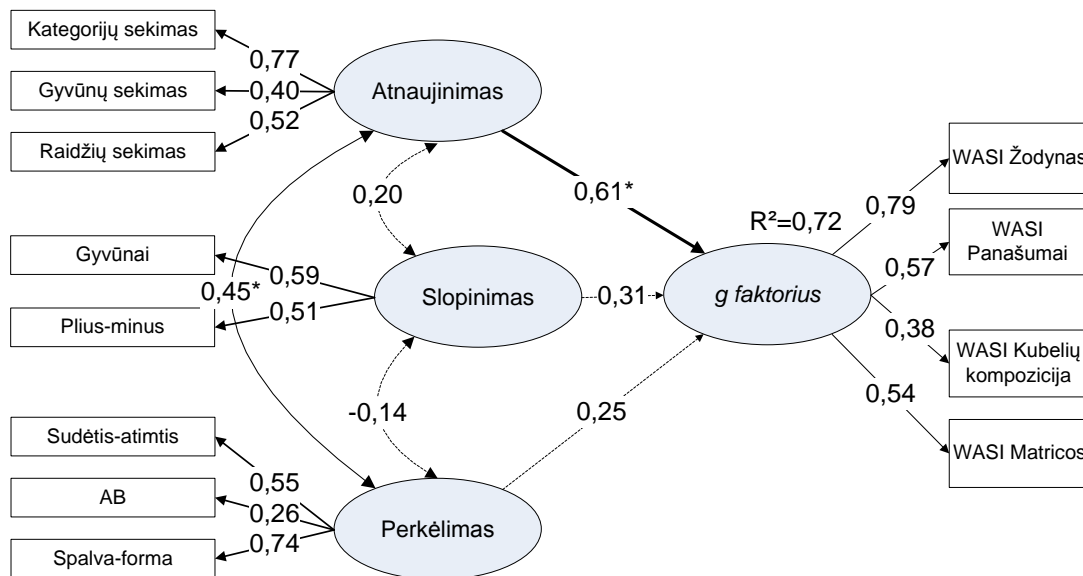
Kategorijų sekimas
0,77
Gyvūnų sekimas
0,40
0,52
Raidžių sekimas
Atnaujinimas
0,20
0,61*
R²=0,72
0,79
WASI Žodynas
WASI Panašumai
0,57
Gyvūnai
0,59
0,45*
0,51
Plius-minus
Slopinimas
0,31
g faktorius
0,38
WASI Kubelių kompozicija
-0,14
0,25
0,54
Sudėtis-atimtis
WASI Matricos
0,55
AB
0,26
Perkėlimas
0,74
Spalva-forma